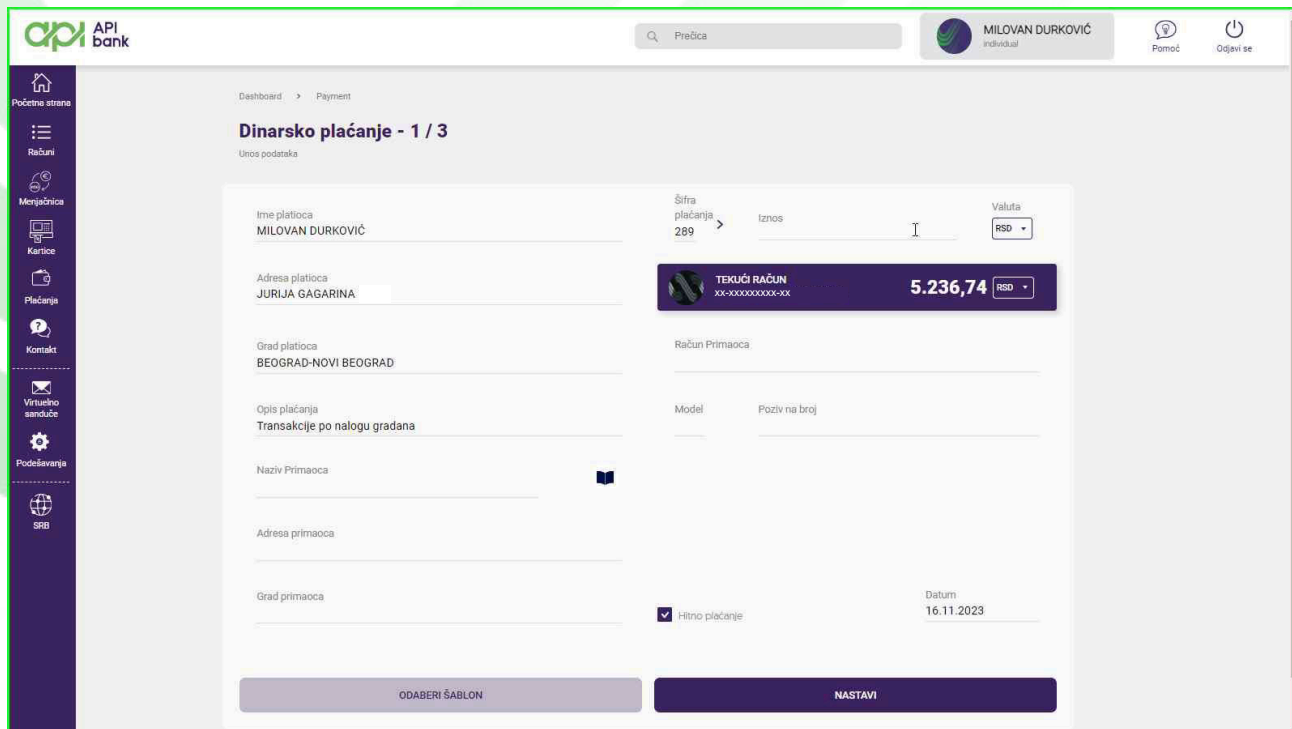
API bank

Prečica

MILOVAN DURKOVIĆ
individual

Pomoć
Odjavi se

Početna strana
Računi
Menjačnica
Kartice
Plaćanja
Kontakt
Virtuelno sanduče
Podešavanja
SRB

Dashboard > Payment

Dinarsko plaćanje - 1 / 3
Unos podataka

Ime platioca
MILOVAN DURKOVIĆ

Šifra plaćanja
289

Iznos

Valuta
RSD

Adresa platioca
JURIJA GAGARINA

TEKUĆI RAČUN
XX-XXXXXXXXX-XX
5.236,74 RSD

Grad platioca
BEOGRAD-NOVI BEOGRAD

Račun Primaoca

Opis plaćanja
Transakcije po nalogu građana

Model

Poziv na broj

Naziv Primaoca

Adresa primaoca

Grad primaoca

Hitno plaćanje

Datum
16.11.2023

ODABERI ŠABLON

NASTAVI